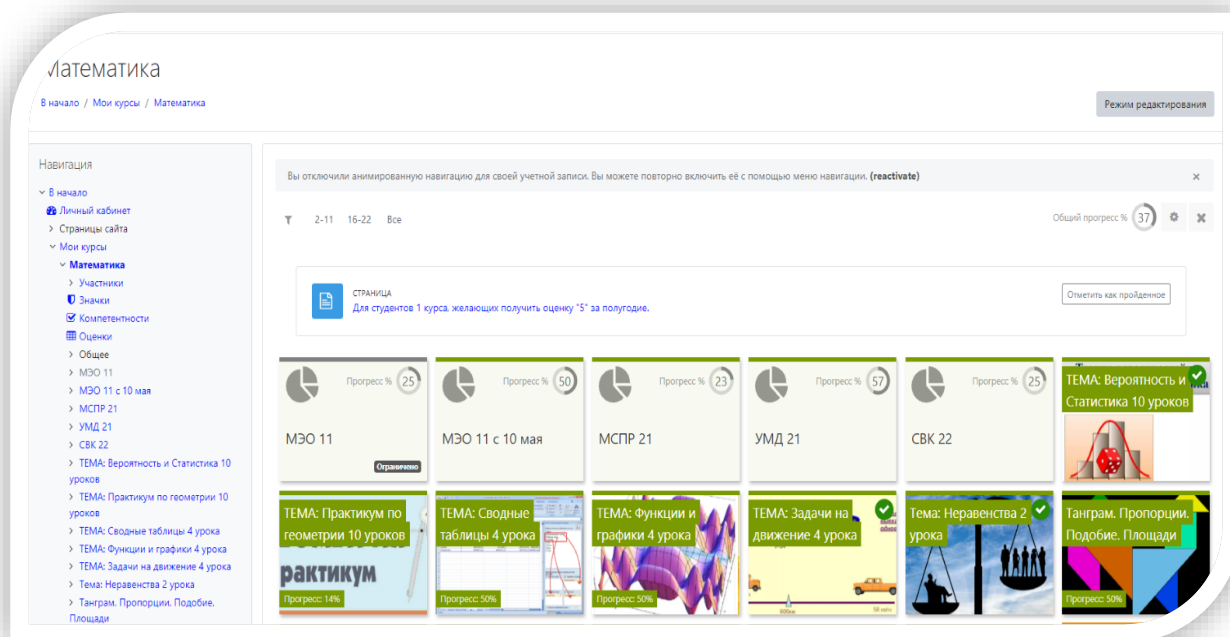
Математика

В начало / Мои курсы / Математика

Режим редактирования

Навигация

В начало
Личный кабинет
Страницы сайта
Мои курсы
Математика
Участники
Значки
Компетентности
Оценки
Общее
МЭО 11
МЭО 11 с 10 мая
МСПР 21
УМД 21
СВК 22
ТЕМА: Вероятность и Статистика 10 уроков
ТЕМА: Практикум по геометрии 10 уроков
ТЕМА: Сводные таблицы 4 урока
ТЕМА: Функции и графики 4 урока
ТЕМА: Задачи на движение 4 урока
Тема: Неравенства 2 урока
Тангран. Пропорции. Подобие. Площади

Вы отключили анимированную навигацию для своей учетной записи. Вы можете повторно включить её с помощью меню навигации. (reactivate)

2-11 16-22 Все

Общий прогресс % 37

СТРАНИЦА
Для студентов 1 курса, желающих получить оценку "5" за полугодие.

Отметить как пройденное

Прогресс % 25
МЭО 11
Ограничено

Прогресс % 50
МЭО 11 с 10 мая

Прогресс % 23
МСПР 21

Прогресс % 57
УМД 21

Прогресс % 25
СВК 22

ТЕМА: Вероятность и Статистика 10 уроков

ТЕМА: Практикум по геометрии 10 уроков
рактикум
Прогресс: 14%

ТЕМА: Сводные таблицы 4 урока
Прогресс: 50%

ТЕМА: Функции и графики 4 урока
Прогресс: 50%

ТЕМА: Задачи на движение 4 урока

Тема: Неравенства 2 урока

Тангран. Пропорции. Подобие. Площади
Прогресс: 50%